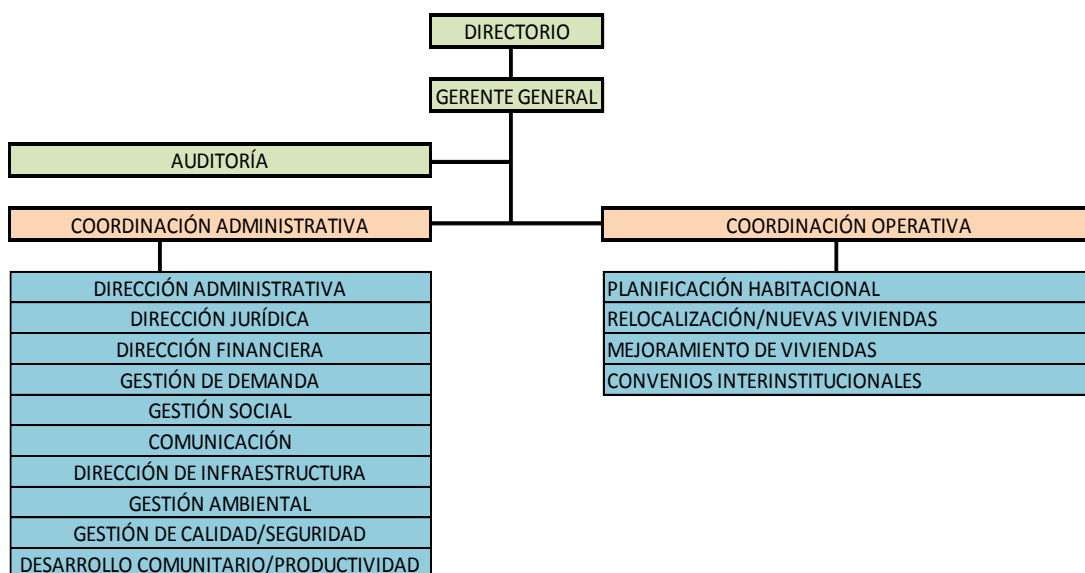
DIRECTORIO

GERENTE GENERAL

AUDITORÍA

COORDINACIÓN ADMINISTRATIVA

COORDINACIÓN OPERATIVA

DIRECCIÓN ADMINISTRATIVA
DIRECCIÓN JURÍDICA
DIRECCIÓN FINANCIERA
GESTIÓN DE DEMANDA
GESTIÓN SOCIAL
COMUNICACIÓN
DIRECCIÓN DE INFRAESTRUCTURA
GESTIÓN AMBIENTAL
GESTIÓN DE CALIDAD/SEGURIDAD
DESARROLLO COMUNITARIO/PRODUCTIVIDAD

PLANIFICACIÓN HABITACIONAL
RELOCALIZACIÓN/NUEVAS VIVIENDAS
MEJORAMIENTO DE VIVIENDAS
CONVENIOS INTERINSTITUCIONALES